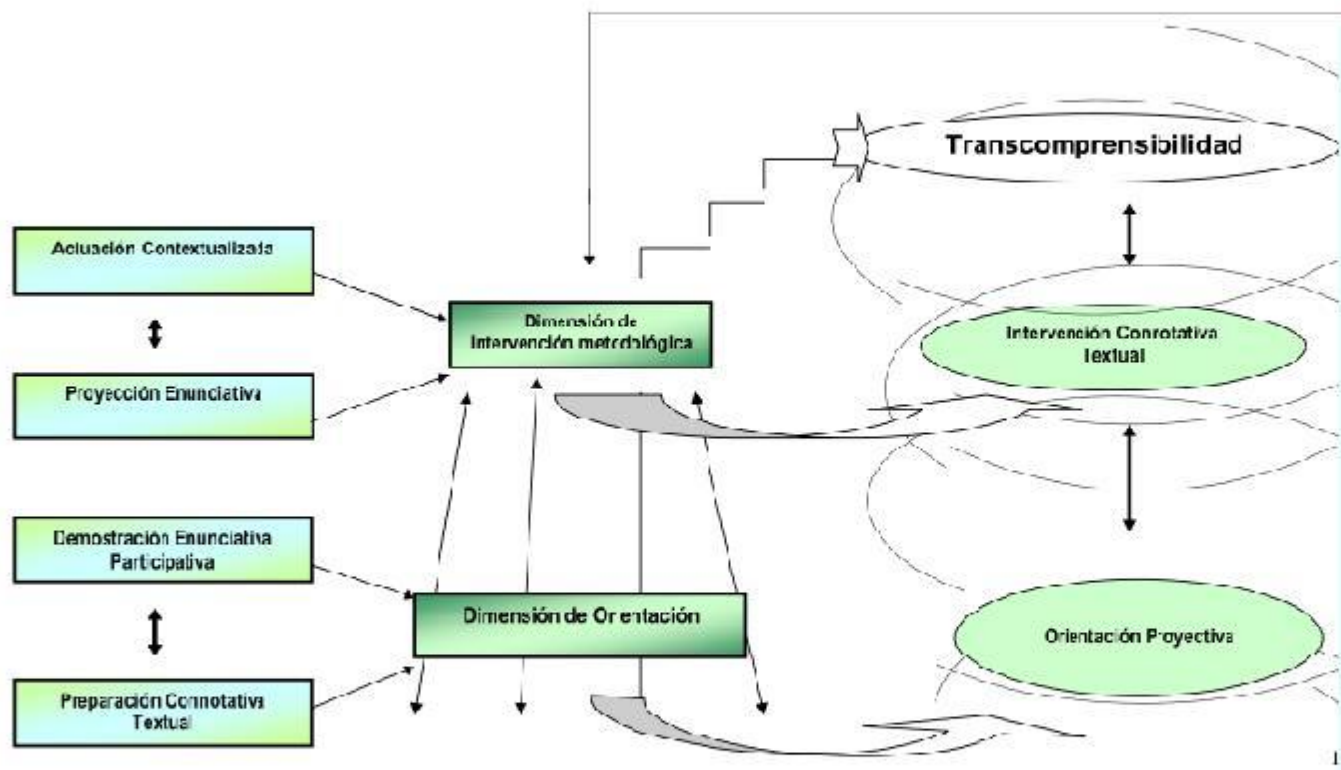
Transcomprensibilidad

Actuación Contextualizada

Proyección Enunciativa

Dimensión de Intervención metodológica

Intervención Connotativa Textual

Demostración Enunciativa Participativa

Preparación Connotativa Textual

Dimensión de Orientación

Orientación Proyectiva